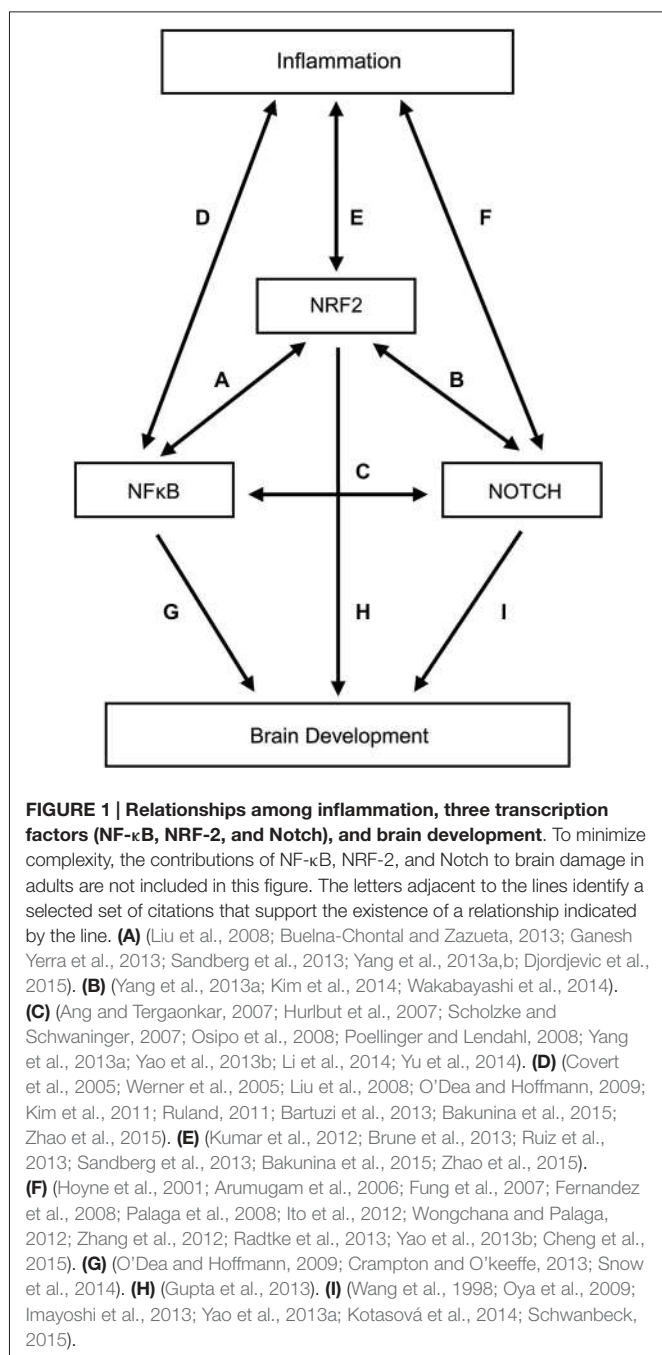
Inflammation

D

E

F

NRF2

A

B

NFκB

C

NOTCH

G

H

I

Brain Development

**FIGURE 1 | Relationships among inflammation, three transcription factors (NF-κB, NRF-2, and Notch), and brain development**. To minimize complexity, the contributions of NF-κB, NRF-2, and Notch to brain damage in adults are not included in this figure. The letters adjacent to the lines identify a selected set of citations that support the existence of a relationship indicated by the line. **(A)** (Liu et al., 2008; Buelna-Chontal and Zazueta, 2013; Ganesh Yerra et al., 2013; Sandberg et al., 2013; Yang et al., 2013a,b; Djordjevic et al., 2015). **(B)** (Yang et al., 2013a; Kim et al., 2014; Wakabayashi et al., 2014). **(C)** (Ang and Tergaonkar, 2007; Hurlbut et al., 2007; Scholzke and Schwaninger, 2007; Osipo et al., 2008; Poellinger and Lendahl, 2008; Yang et al., 2013a; Yao et al., 2013b; Li et al., 2014; Yu et al., 2014). **(D)** (Covert et al., 2005; Werner et al., 2005; Liu et al., 2008; O'Dea and Hoffmann, 2009; Kim et al., 2011; Ruland, 2011; Bartuzi et al., 2013; Bakunina et al., 2015; Zhao et al., 2015). **(E)** (Kumar et al., 2012; Brune et al., 2013; Ruiz et al., 2013; Sandberg et al., 2013; Bakunina et al., 2015; Zhao et al., 2015). **(F)** (Hoyne et al., 2001; Arumugam et al., 2006; Fung et al., 2007; Fernandez et al., 2008; Palaga et al., 2008; Ito et al., 2012; Wongchana and Palaga, 2012; Zhang et al., 2012; Radtke et al., 2013; Yao et al., 2013b; Cheng et al., 2015). **(G)** (O'Dea and Hoffmann, 2009; Crampton and O'keeffe, 2013; Snow et al., 2014). **(H)** (Gupta et al., 2013). **(I)** (Wang et al., 1998; Oya et al., 2009; Imayoshi et al., 2013; Yao et al., 2013a; Kotasová et al., 2014; Schwanbeck, 2015).